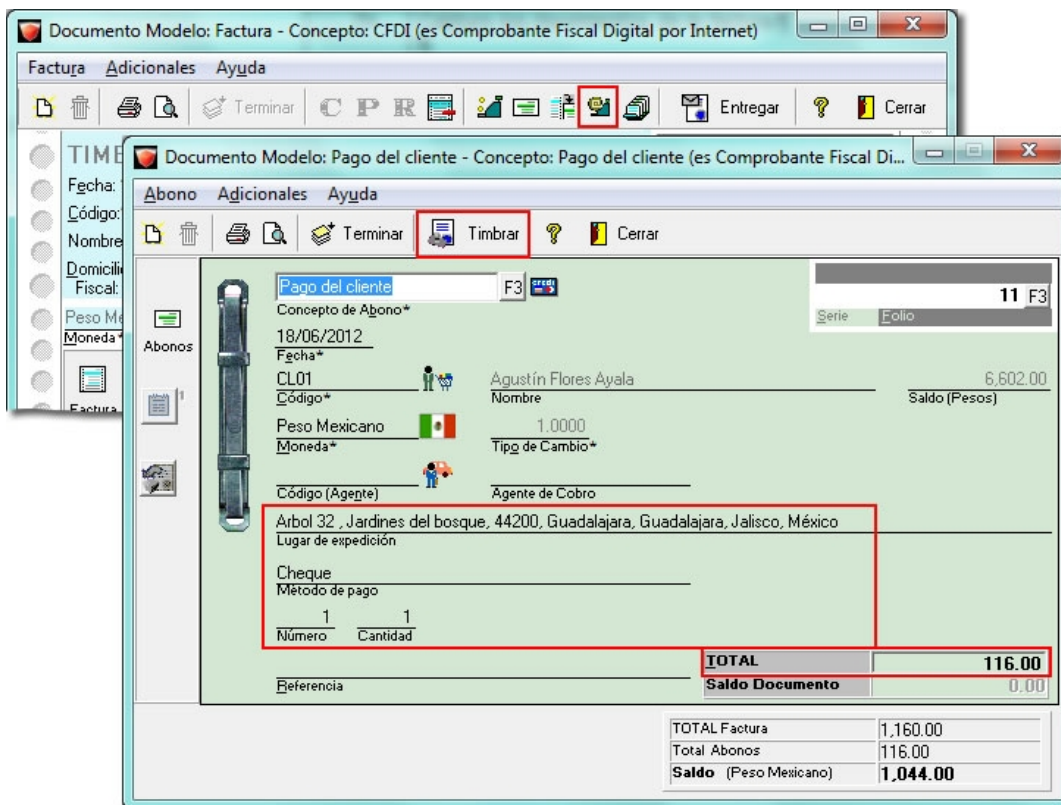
Documento Modelo: Factura - Concepto: CFDI (es Comprobante Fiscal Digital por Internet)

Factura Adicionales Ayuda

Terminar C P R Entregar Cerrar

TIME
Fecha:
Código:
Nombre
Domicilio Fiscal:
Peso Me
Moneda*
Factura

Documento Modelo: Pago del cliente - Concepto: Pago del cliente (es Comprobante Fiscal Di...

Abono Adicionales Ayuda

Terminar Timbrar Cerrar

Abonos

Pago del cliente F3
Concepto de Abono*

11 F3
Serie Folio

18/06/2012
Fecha*

CL01
Código*
Agustín Flores Ayala
Nombre
6,602.00
Saldo (Pesos)

Peso Mexicano
Moneda*
1.0000
Tipo de Cambio*

Código (Agente)
Agente de Cobro

Arbol 32 , Jardines del bosque, 44200, Guadalajara, Guadalajara, Jalisco, México
Lugar de expedición

Cheque
Método de pago

1
Número
1
Cantidad

| TOTAL | 116.00 |
|---|---|
| Saldo Documento | 0.00 |

Referencia

| TOTAL Factura | 1,160.00 |
|---|---|
| Total Abonos | 116.00 |
| Saldo (Peso Mexicano) | 1,044.00 |